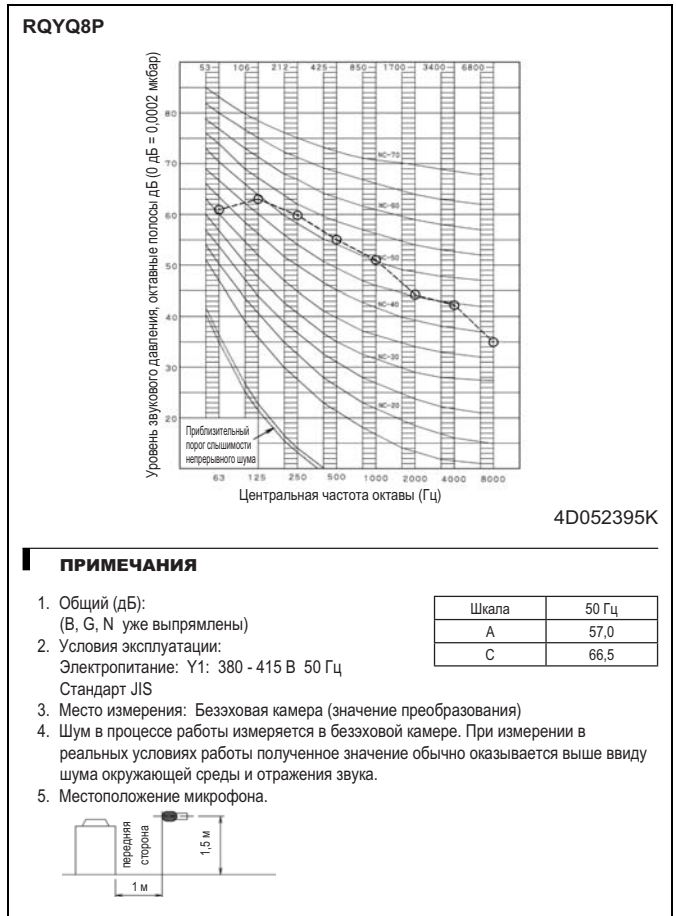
RQYQ8P

Уровень звукового давления, октавные полосы дБ (0 дБ = 0,0002 мкбар)

53 106 212 425 850 1700 3400 6800

80
70
60
50
40
30
20

NC-70
NC-60
NC-50
NC-40
NC-30
NC-20

Приблизительный порог слышимости непрерывного шума

63 125 250 500 1000 2000 4000 8000

Центральная частота октавы (Гц)

4D052395K

ПРИМЕЧАНИЯ

1. Общий (дБ):
(B, G, N уже выпрямлены)
2. Условия эксплуатации:
Электропитание: Y1: 380 - 415 В 50 Гц
Стандарт JIS
3. Место измерения: Безэховая камера (значение преобразования)
4. Шум в процессе работы измеряется в безэховой камере. При измерении в реальных условиях работы полученное значение обычно оказывается выше ввиду шума окружающей среды и отражения звука.
5. Местоположение микрофона.

| Шкала | 50 Гц |
|---|---|
| A | 57,0 |
| C | 66,5 |

передняя сторона
1,5 м
1 м